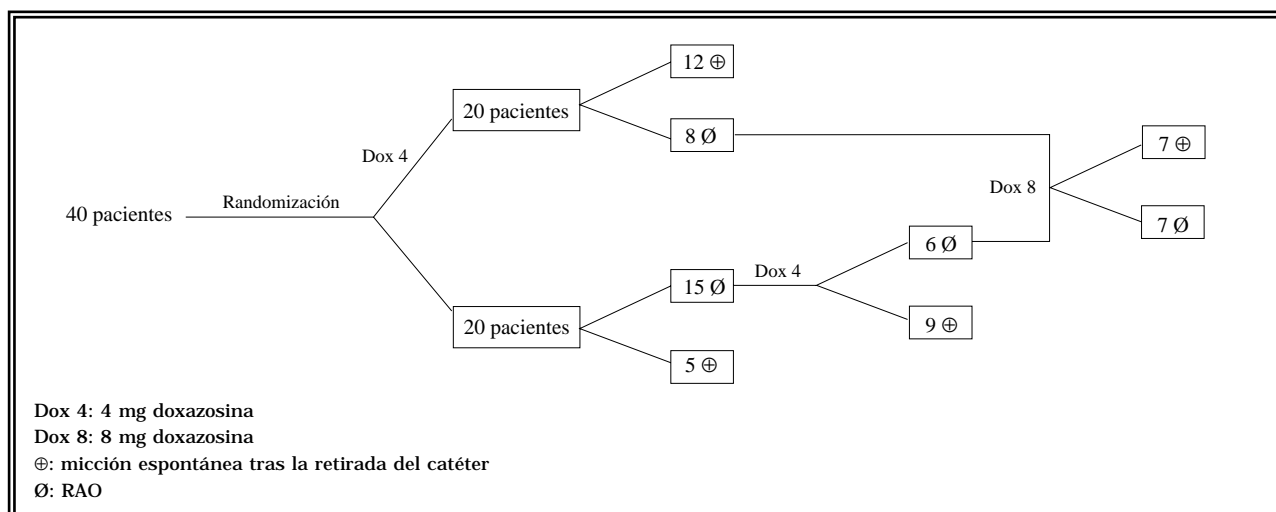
12 ⊕

20 pacientes

8 Ø

7 ⊕

Dox 4

Dox 8

40 pacientes

Randomización

7 Ø

6 Ø

Dox 4

15 Ø

20 pacientes

9 ⊕

5 ⊕

Dox 4: 4 mg doxazosina
Dox 8: 8 mg doxazosina
⊕: micción espontánea tras la retirada del catéter
Ø: RAO